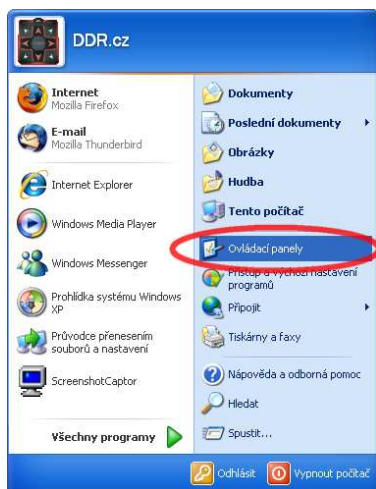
DDR.cz

Internet
Mozilla Firefox

E-mail
Mozilla Thunderbird

Internet Explorer

Windows Media Player

Windows Messenger

Prohlídka systému Windows XP

Průvodce přenesením souborů a nastavení

ScreenshotCaptor

Všechny programy

Dokumenty

Poslední dokumenty

Obrázky

Hudba

Tento počítač

Ovládací panely

Přístup a výchozí nastavení programů

Připojit

Tiskárny a faxy

Nápověda a odborná pomoc

Hledat

Spustit...

Odhlásit

Vypnout počítač